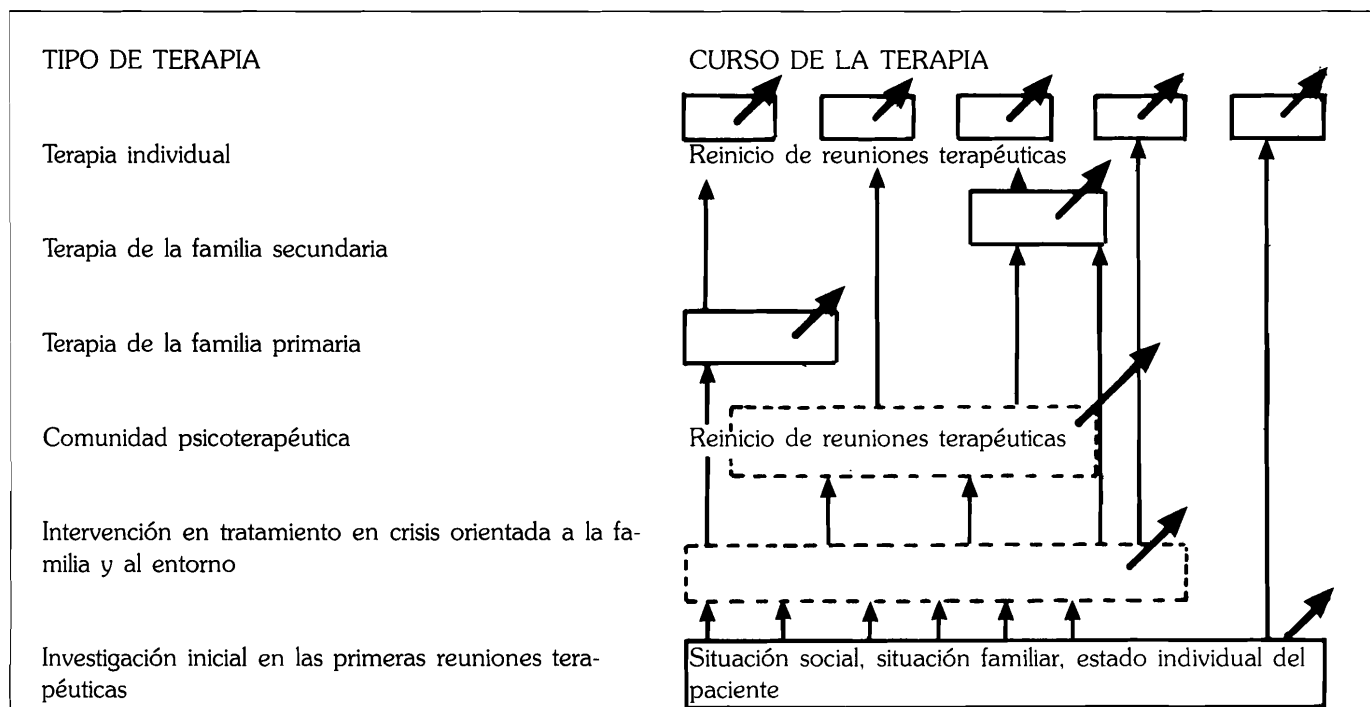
TIPO DE TERAPIA

Terapia individual

Terapia de la familia secundaria

Terapia de la familia primaria

Comunidad psicoterapéutica

Intervención en tratamiento en crisis orientada a la familia y al entorno

Investigación inicial en las primeras reuniones terapéuticas

CURSO DE LA TERAPIA

Reinicio de reuniones terapéuticas

Reinicio de reuniones terapéuticas

Situación social, situación familiar, estado individual del paciente